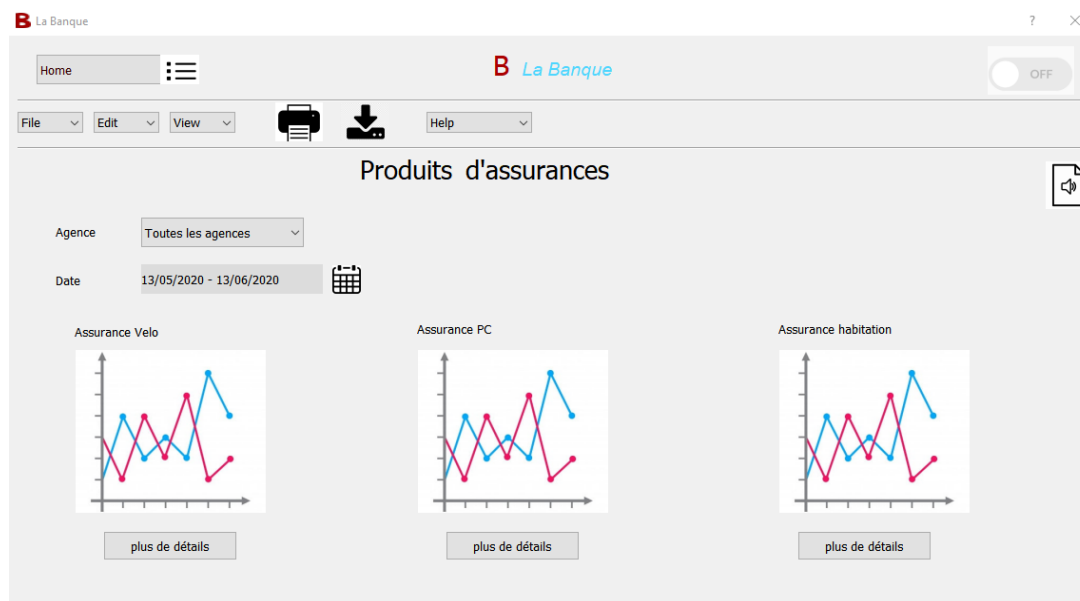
B La Banque

?

Home

B La Banque

OFF

File

Edit

View

Help

Produits d'assurances

Agence

Toutes les agences

Date

13/05/2020 - 13/06/2020

Assurance Velo

Assurance PC

Assurance habitation

plus de détails

plus de détails

plus de détails